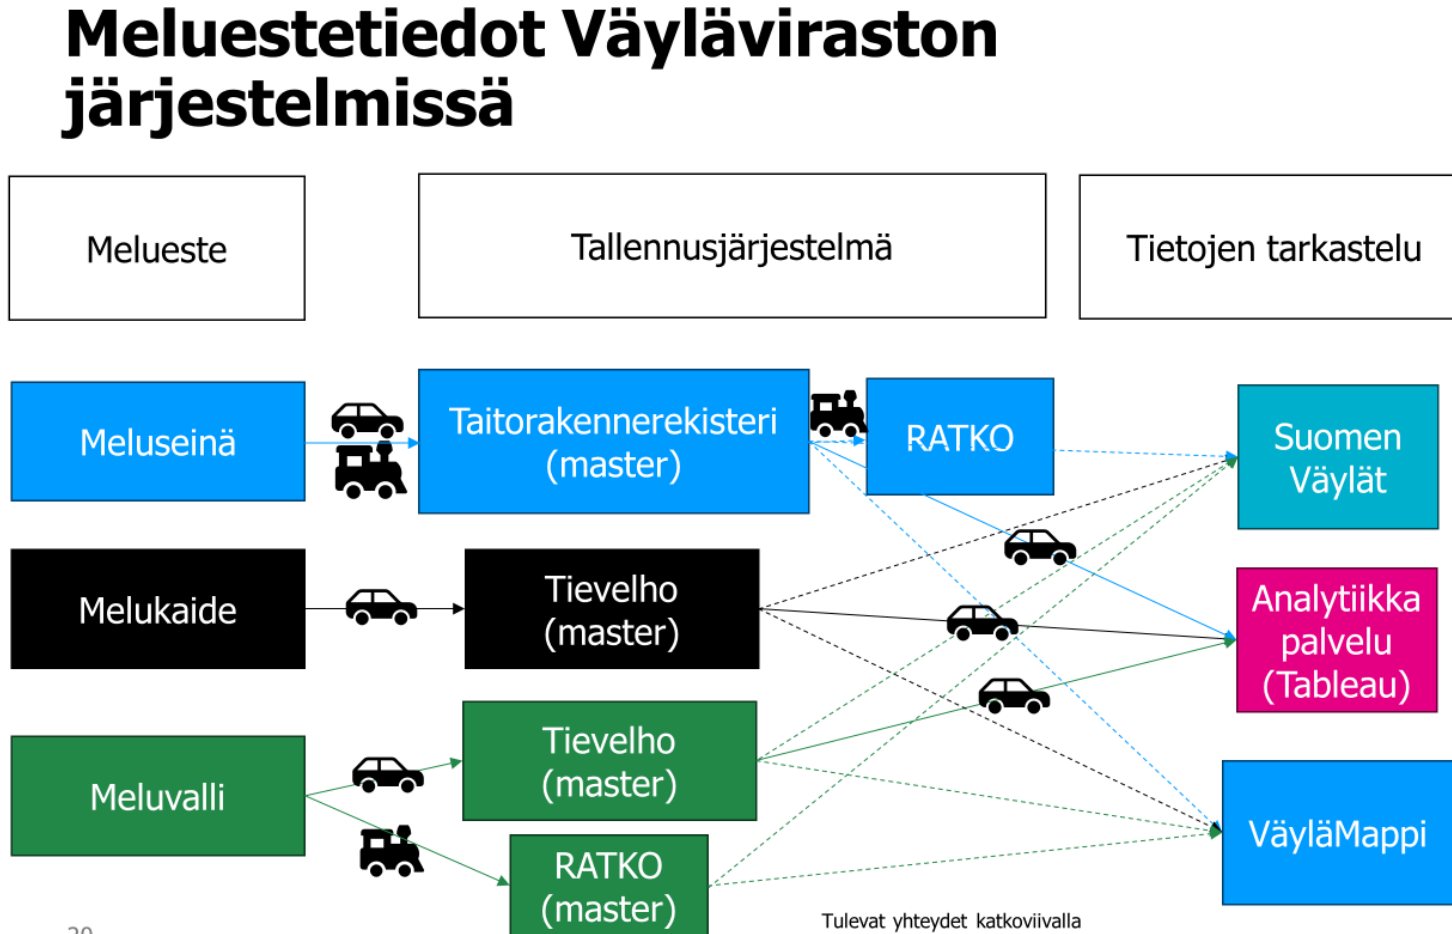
Meluestetiedot Väyläviraston järjestelmissä

Melueste

Tallennusjärjestelmä

Tietojen tarkastelu

Meluseinä

Taitorakennerekisteri (master)

RATKO

Suomen Väylät

Melukaide

Tievelho (master)

Analytiikka palvelu (Tableau)

Meluvalli

Tievelho (master)

RATKO (master)

VäyläMappi

Tulevat yhteydet katkoviivalla

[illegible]